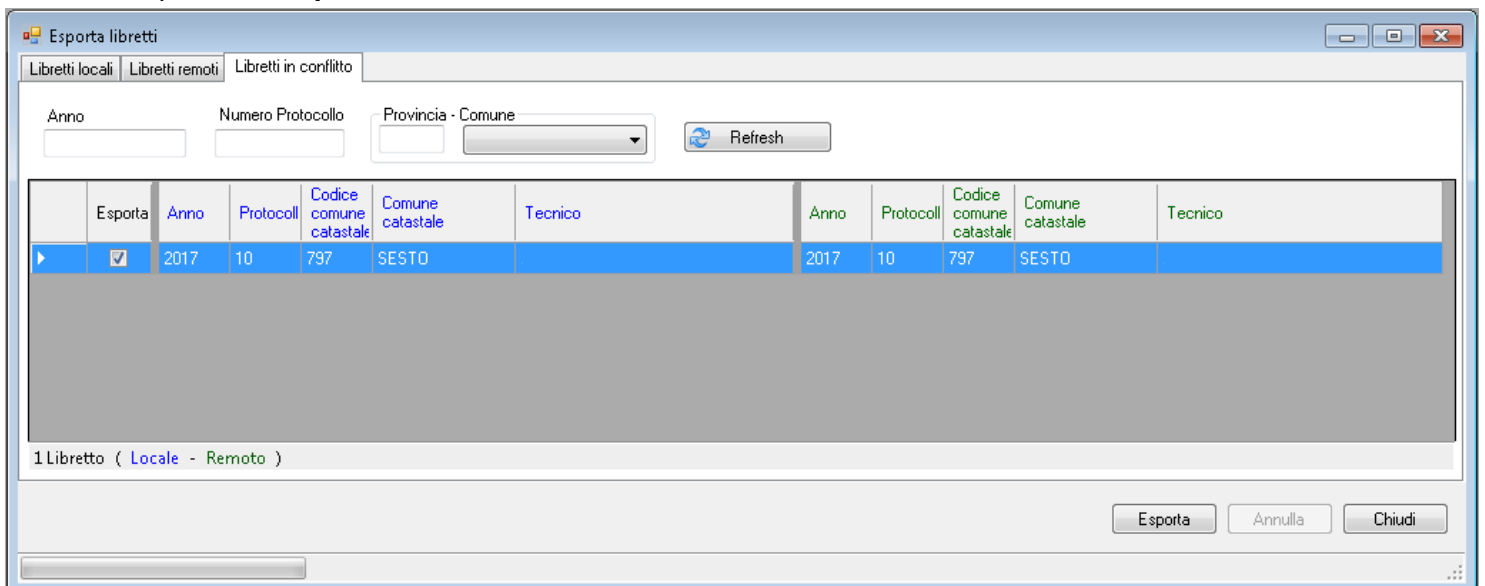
Esporta libretti

Libretti locali | Libretti remoti | Libretti in conflitto

Anno

Numero Protocollo

Provincia - Comune

Refresh

| | Esporta | Anno | Protocoll | Codice comune catastale | Comune catastale | Tecnico | Anno | Protocoll | Codice comune catastale | Comune catastale | Tecnico |
|---|---|---|---|---|---|---|---|---|---|---|---|
| ▶ | ☑ | 2017 | 10 | 797 | SESTO | | 2017 | 10 | 797 | SESTO | |

1 Libretto ( Locale - Remoto )

Esporta | Annulla | Chiudi